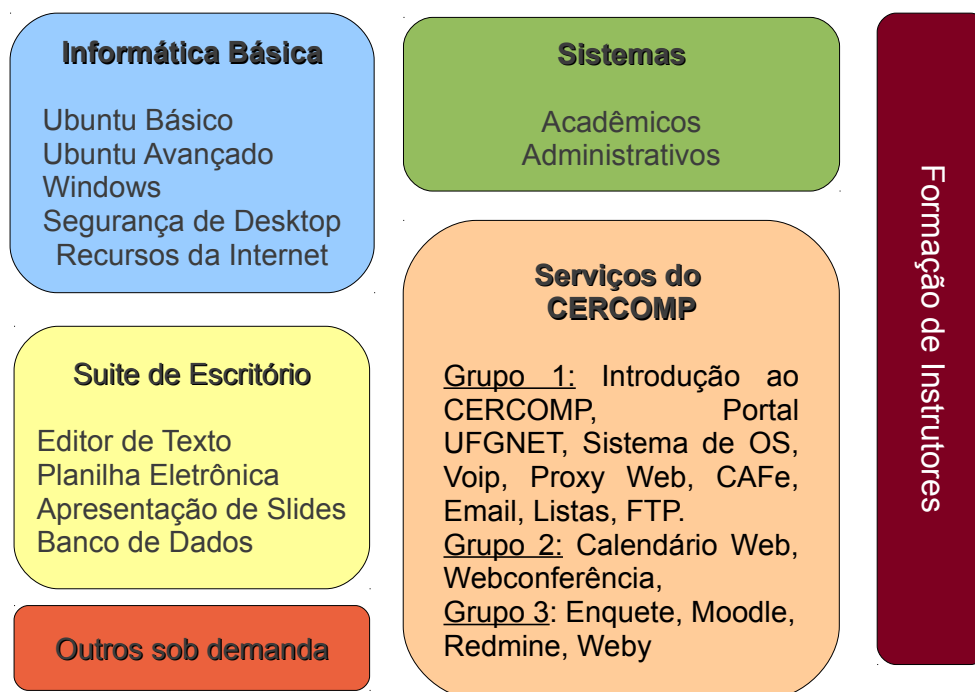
Informática Básica

Ubuntu Básico
Ubuntu Avançado
Windows
Segurança de Desktop
Recursos da Internet

Suite de Escritório

Editor de Texto
Planilha Eletrônica
Apresentação de Slides
Banco de Dados

Outros sob demanda

Sistemas

Acadêmicos
Administrativos

Serviços do CERCOMP

Grupo 1: Introdução ao CERCOMP, Portal UFGNET, Sistema de OS, Voip, Proxy Web, CAFe, Email, Listas, FTP.
Grupo 2: Calendário Web, Webconferência,
Grupo 3: Enquete, Moodle, Redmine, Weby

Formação de Instrutores